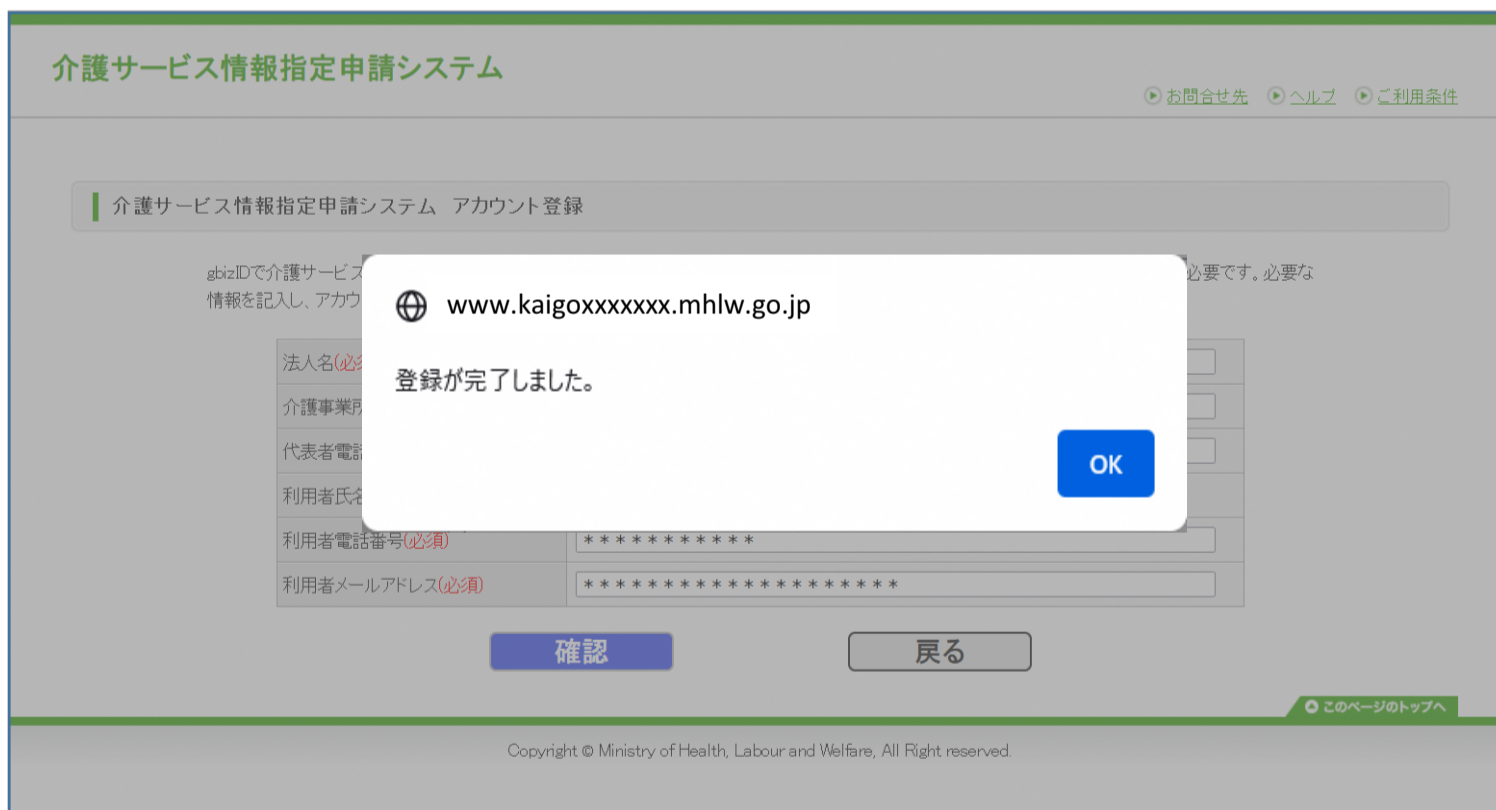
介護サービス情報指定申請システム

お問合せ先　ヘルプ　ご利用条件

介護サービス情報指定申請システム　アカウント登録

gbizIDで介護サービス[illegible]必要です。必要な情報を記入し、アカウ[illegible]

| 法人名(必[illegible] | |
|---|---|
| 介護事業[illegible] | |
| 代表者電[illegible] | |
| 利用者氏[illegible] | |
| 利用者電話番号(必須) | *********** |
| 利用者メールアドレス(必須) | ******************** |

確認　戻る

www.kaigoxxxxxxx.mhlw.go.jp

登録が完了しました。

OK

このページのトップへ

Copyright © Ministry of Health, Labour and Welfare, All Right reserved.